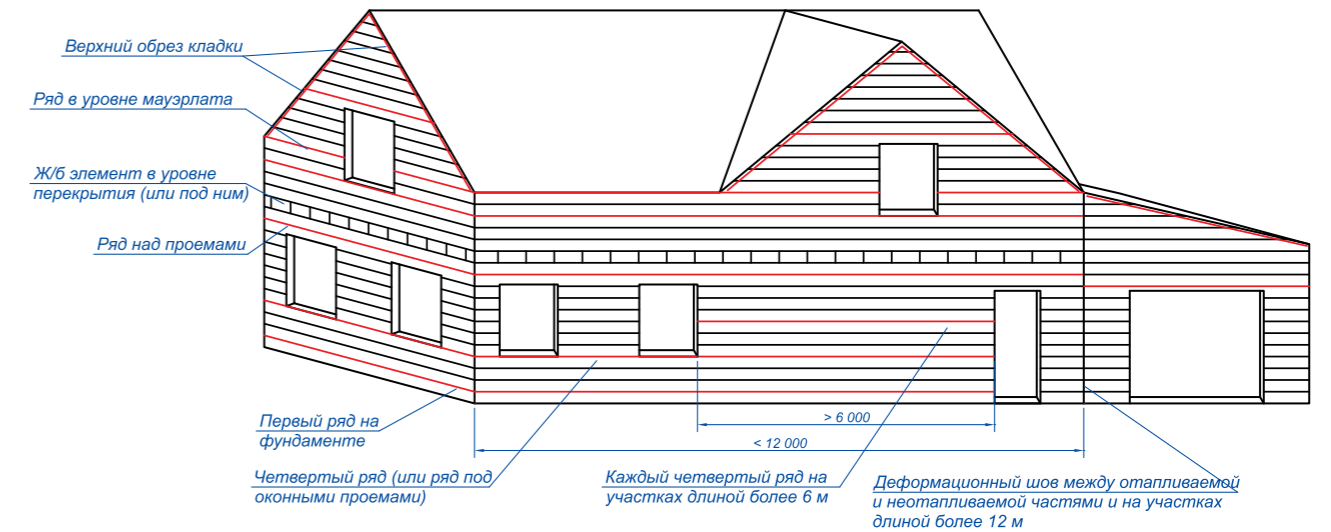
Верхний обрез кладки

Ряд в уровне мауэрлата

Ж/б элемент в уровне перекрытия (или под ним)

Ряд над проемами

Первый ряд на фундаменте

Четвертый ряд (или ряд под оконными проемами)

> 6 000

< 12 000

Каждый четвертый ряд на участках длиной более 6 м

Деформационный шов между отапливаемой и неотапливаемой частями и на участках длиной более 12 м